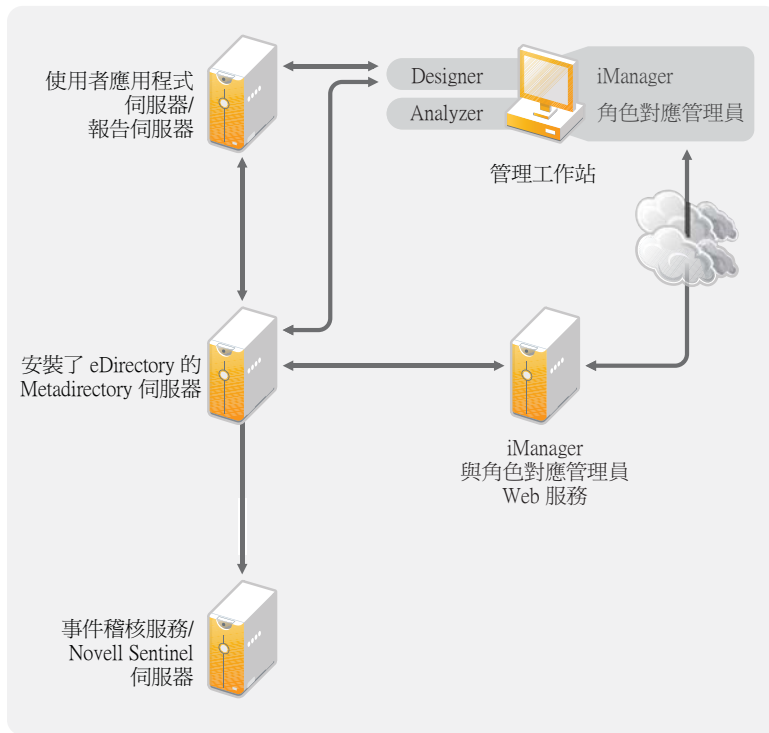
使用者應用程式伺服器/報告伺服器

Designer

Analyzer

iManager

角色對應管理員

管理工作站

安裝了 eDirectory 的 Metadirectory 伺服器

iManager 與角色對應管理員 Web 服務

事件稽核服務/Novell Sentinel 伺服器